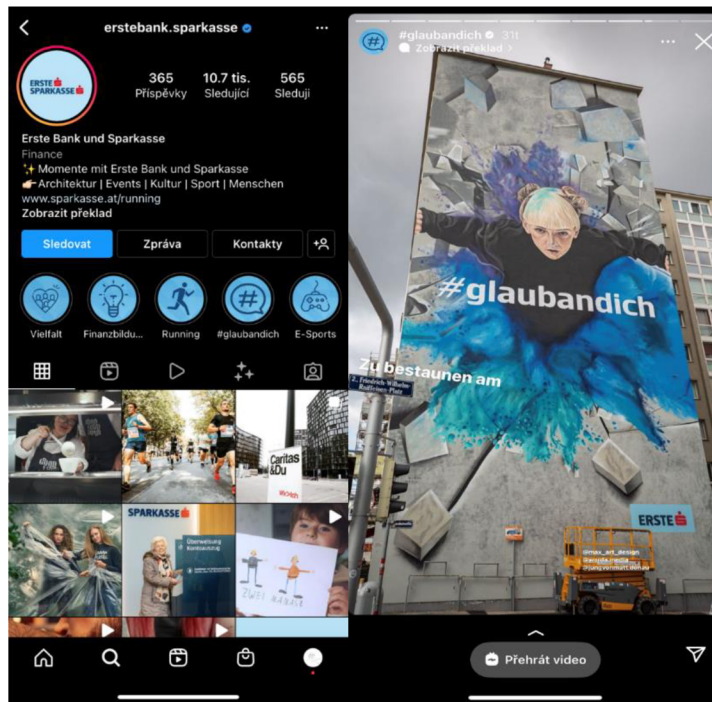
erstebank.sparkasse

ERSTE SPARKASSE

365 Příspěvky
10.7 tis. Sledující
565 Sleduji

Erste Bank und Sparkasse
Finance
✨ Momente mit Erste Bank und Sparkasse
👉 Architektur | Events | Kultur | Sport | Menschen
www.sparkasse.at/running
Zobrazit překlad

Sledovat
Zpráva
Kontakty

Vielfalt
Finanzbildu...
Running
#glaubandich
E-Sports

Caritas &Du

SPARKASSE

Überweisung Kontoauszug

ZWEI MAMAS

#glaubandich 31t
Zobrazit překlad

#glaubandich

Zu bestaunen am

Z. Friedrich-Wilhelm-Raiffeisen-Platz

ERSTE

@max_art_design
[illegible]
@jung.vermont.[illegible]

Přehrát video